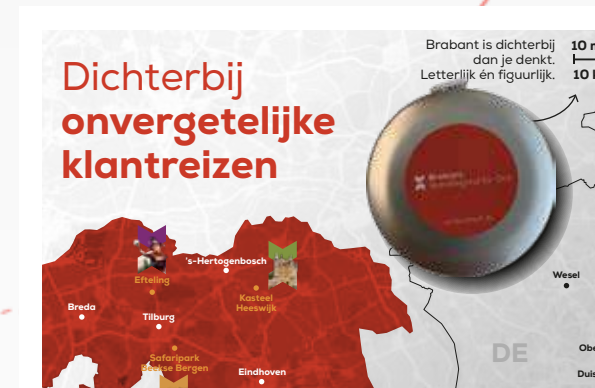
Dichterbij
onvergetelijke
klantreizen

Brabant is dichterbij dan je denkt. Letterlijk én figuurlijk.

10 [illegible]
10 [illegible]

Efteling
's-Hertogenbosch
Kasteel Heeswijk
Breda
Tilburg
Safaripark Beekse Bergen
Eindhoven
Wesel
DE
Obe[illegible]
Duis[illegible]